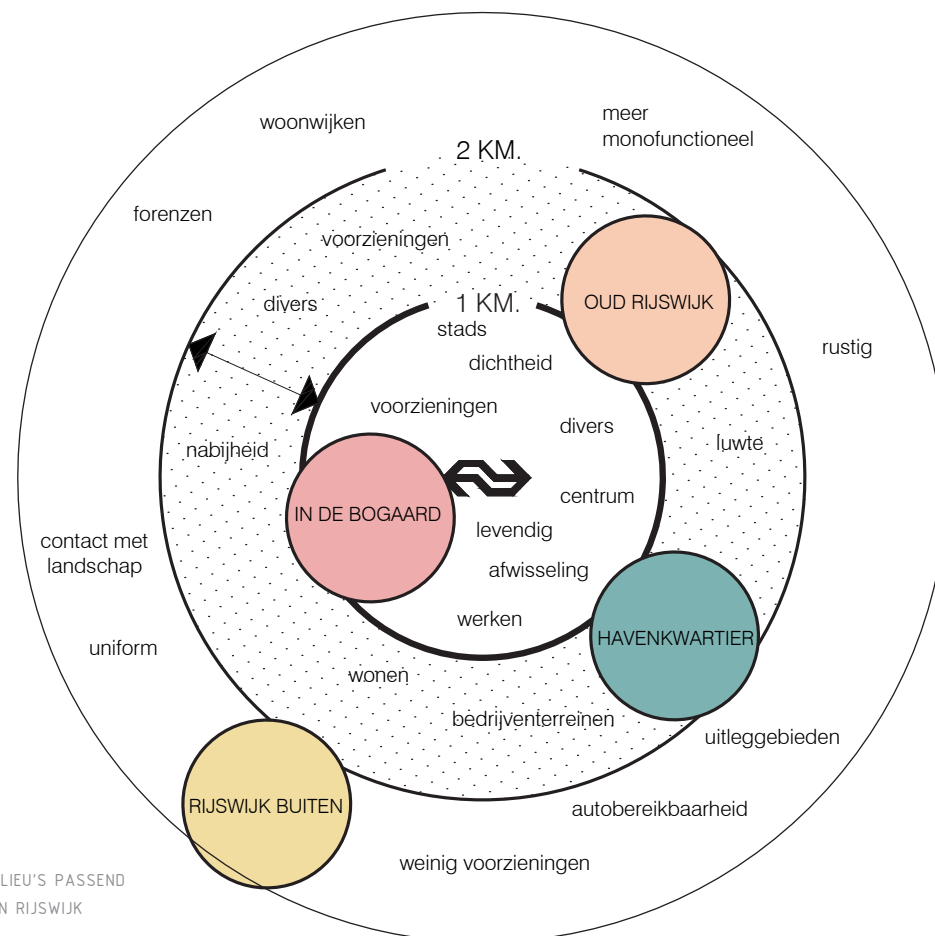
woonwijken

meer monofunctioneel

2 KM.

forenzen

voorzieningen

divers

1 KM.

stads

dichtheid

OUD RIJSWIJK

rustig

voorzieningen

divers

luwte

nabijheid

centrum

IN DE BOGAARD

levendig

afwisseling

contact met landschap

werken

HAVENKWARTIER

uniform

wonen

bedrijventerreinen

uitleggebieden

RIJSWIJK BUITEN

autobereikbaarheid

weinig voorzieningen

LIEU'S PASSEND

N RIJSWIJK